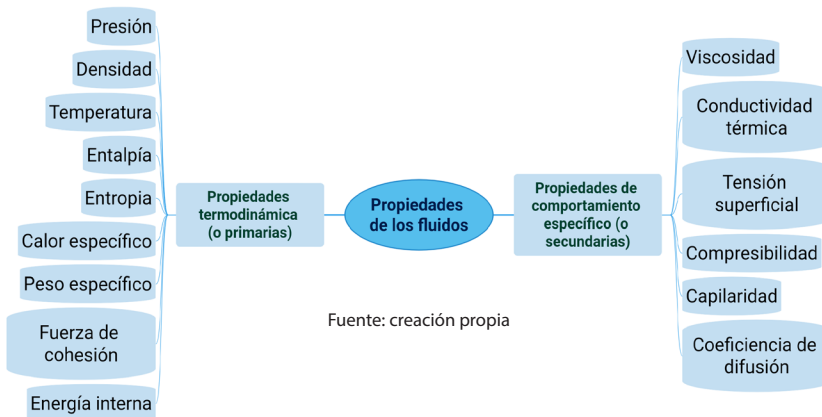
Propiedades de los fluidos

Propiedades termodinámica (o primarias)

Presión
Densidad
Temperatura
Entalpía
Entropia
Calor específico
Peso específico
Fuerza de cohesión
Energía interna

Propiedades de comportamiento específico (o secundarias)

Viscosidad
Conductividad térmica
Tensión superficial
Compresibilidad
Capilaridad
Coeficiencia de difusión

Fuente: creación propia